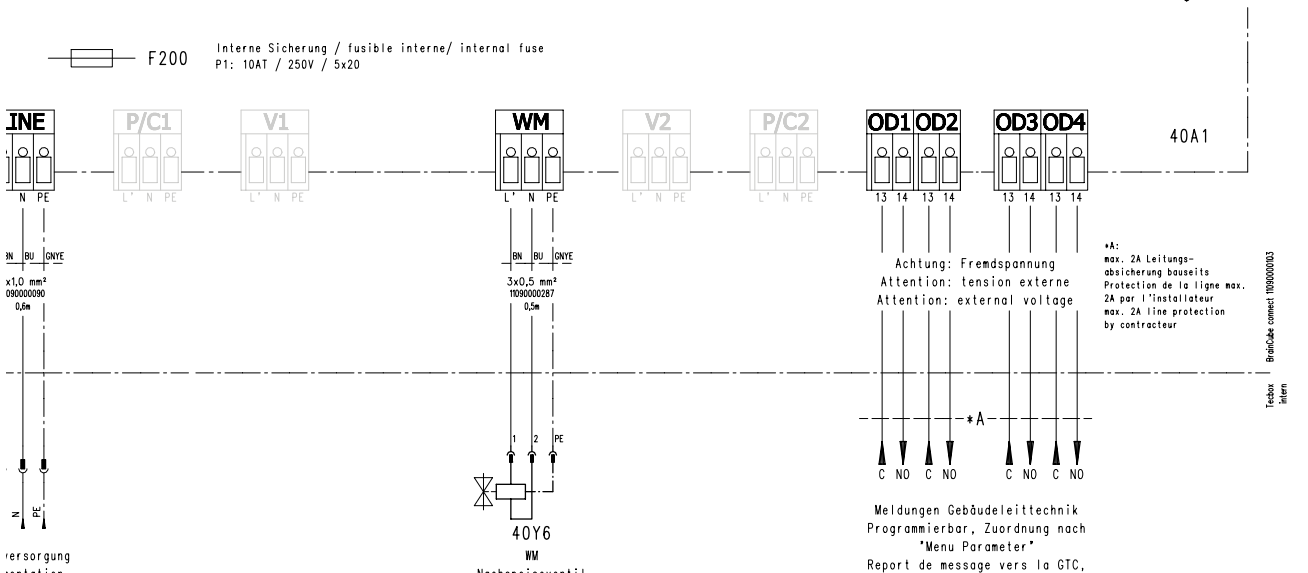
F200 Interne Sicherung / fusible interne/ internal fuse
P1: 10AT / 250V / 5x20

INE
N PE
P/C1
L' N PE
V1
L' N PE
WM
L' N PE
V2
L' N PE
P/C2
L' N PE
OD1 OD2
13 14 13 14
OD3 OD4
13 14 13 14
40A1

BN BU GNYE
x1,0 mm²
1090000090
0,6m

BN BU GNYE
3x0,5 mm²
11090000287
0,5m

Achtung: Fremdspannung
Attention: tension externe
Attention: external voltage

*A:
max. 2A Leitungsabsicherung bauseits
Protection de la ligne max. 2A par l'installateur
max. 2A line protection by contracteur

BrainCube connect 1109000103

Tecbox intern

*A

1 2 PE

C NO C NO C NO C NO

N PE

40Y6
WM

Meldungen Gebäudeleittechnik
Programmierbar, Zuordnung nach
"Menu Parameter"
Report de message vers la GTC,

versorgung
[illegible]